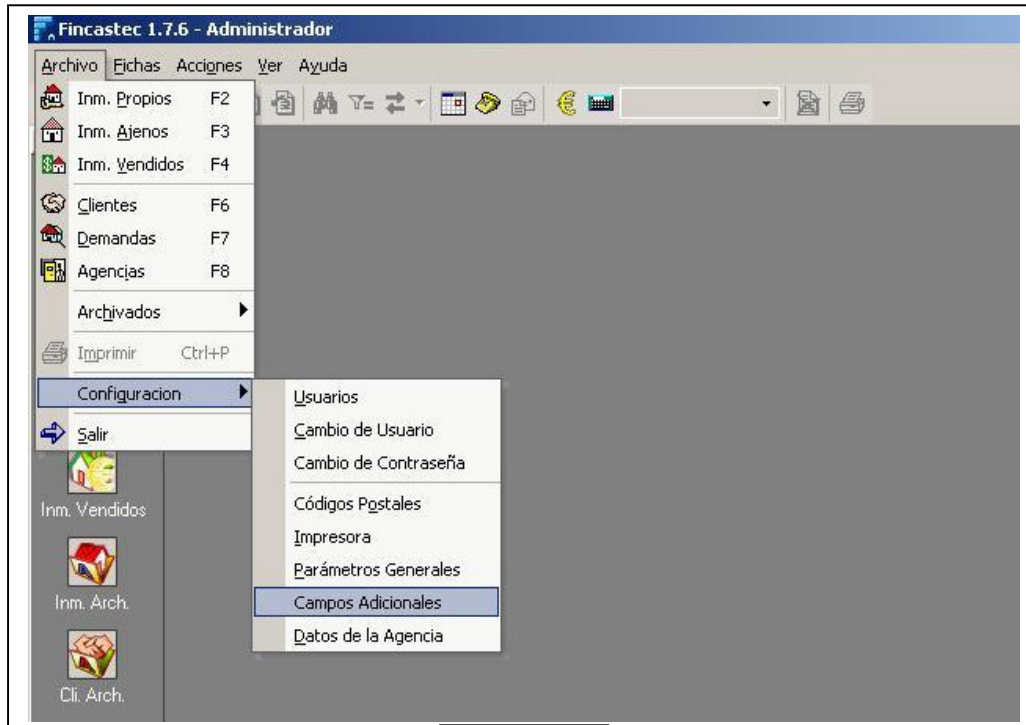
Fincastec 1.7.6 - Administrador

Archivo Fichas Acciones Ver Ayuda

Inm. Propios F2
Inm. Ajenos F3
Inm. Vendidos F4
Clientes F6
Demandas F7
Agencias F8
Archivados
Imprimir Ctrl+P
Configuracion
Salir

Usuarios
Cambio de Usuario
Cambio de Contraseña
Códigos Postales
Impresora
Parámetros Generales
Campos Adicionales
Datos de la Agencia

Inm. Vendidos
Inm. Arch.
Cli. Arch.